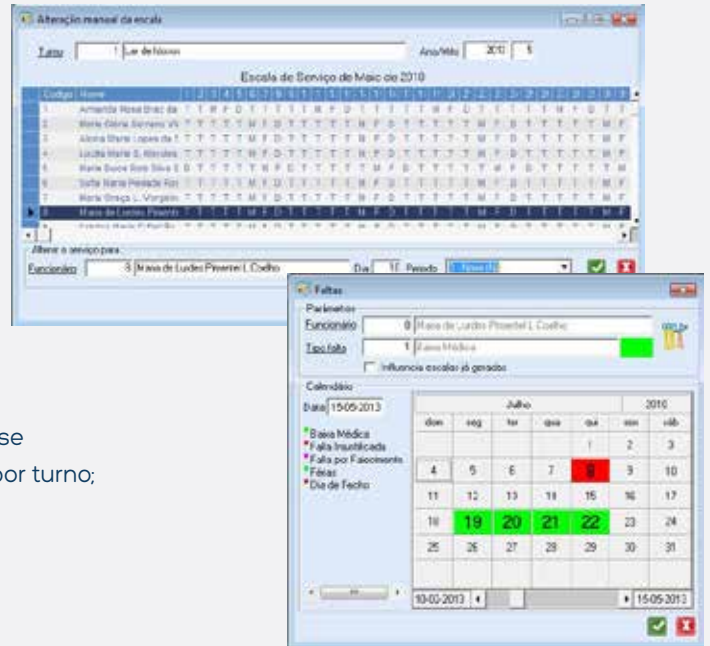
Alteração manual da escala

Turno 1 Lar de Idosos

Ano/Mês 2010 5

Escala de Serviço de Maio de 2010

| Codigo | Nome |
|---|---|
| 1 | Armanda Rosa Braz da |
| 2 | Maria Glória Serrano Vi |
| 3 | Alcina Maria Lopes da |
| 4 | Lucília Maria S. Marques |
| 5 | Maria Sucre Rosa Silva |
| 6 | Sofia Maria Penteado |
| 7 | Maria Graça L. Vorgado |
| 8 | Maria de Lurdes Pinente |

Alterar o serviço para
Funcionário 8 Maria de Lurdes Pimentel L.Coelho Dia 15 Período

Faltas
Parâmetros
Funcionário 8 Maria de Lurdes Pimentel L.Coelho
Tipo falta 1 Baixa Médica
Influencia escalas já geradas
Calendário
Data 15-05-2013
*Baixa Médica
*Falta Injustificada
*Falta por Falecimento
*Férias
*Dia de Fecho

| | | | Julho | | | 2010 |
|---|---|---|---|---|---|---|
| dom | seg | ter | qua | qui | sex | sáb |
| | | | | 1 | 2 | 3 |
| 4 | 5 | 6 | 7 | 8 | 9 | 10 |
| 11 | 12 | 13 | 14 | 15 | 16 | 17 |
| 18 | 19 | 20 | 21 | 22 | 23 | 24 |
| 25 | 26 | 27 | 28 | 29 | 30 | 31 |

10-02-2013 15-05-2013

se
por turno;